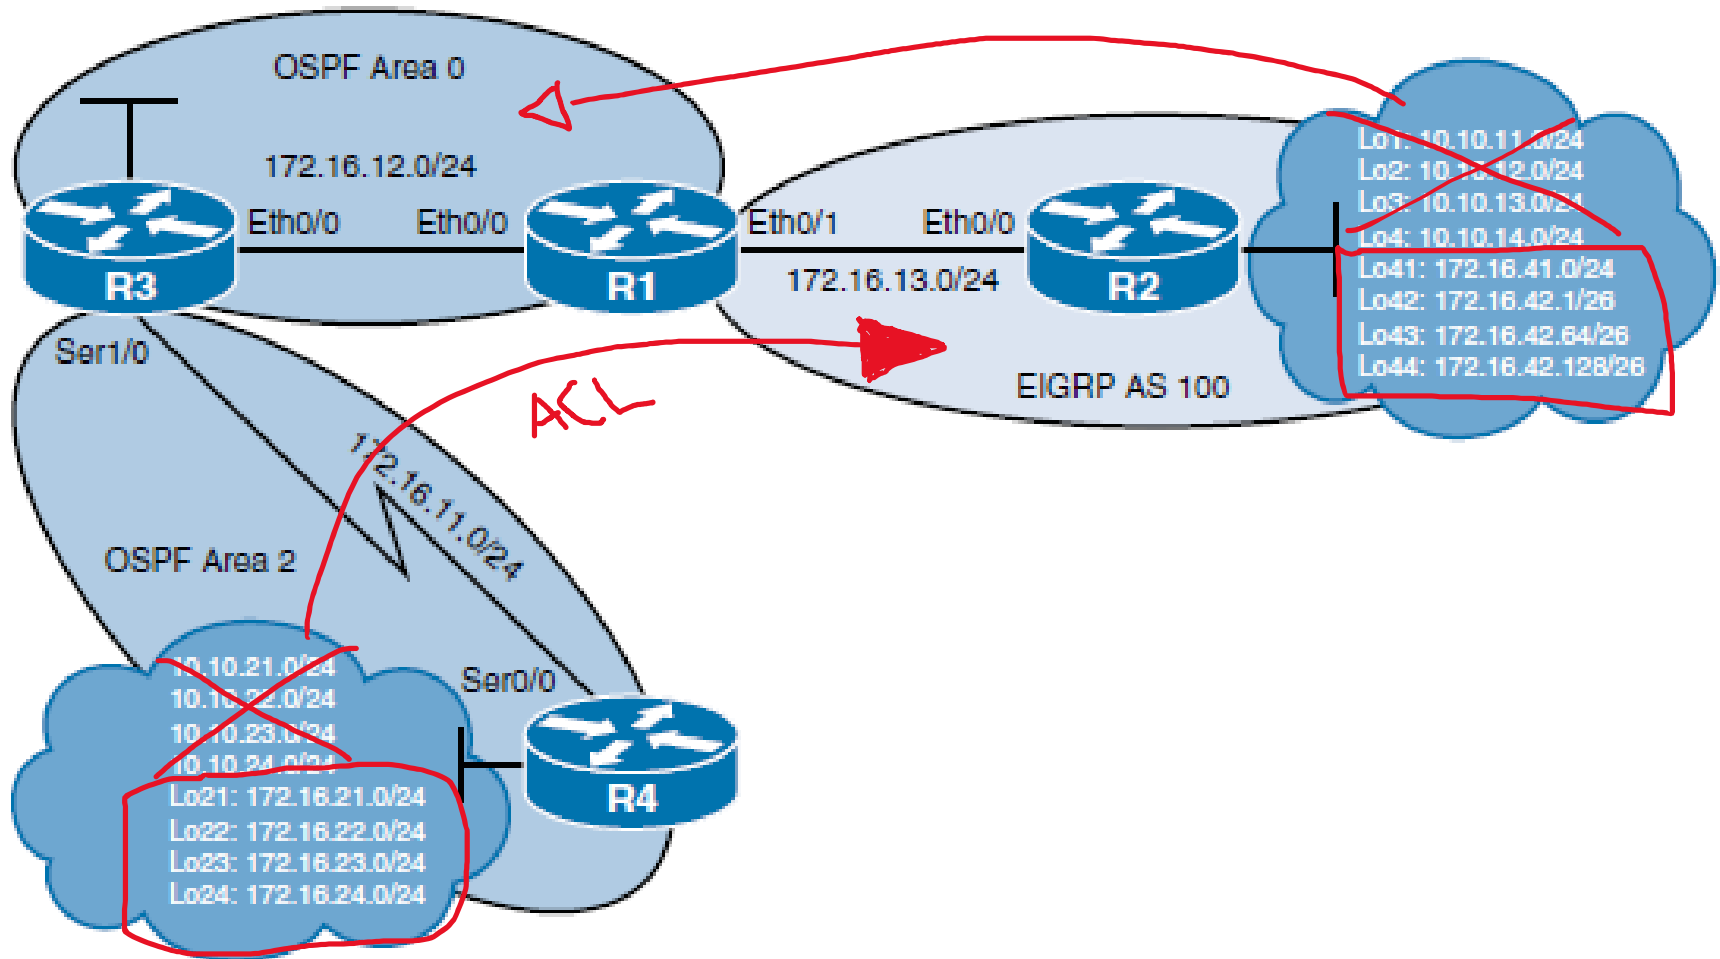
OSPF Area 0

172.16.12.0/24

Eth0/0 Eth0/0 Eth0/1 Eth0/0

R3 R1 R2

172.16.13.0/24

Lo1: 10.10.11.0/24
Lo2: 10.10.12.0/24
Lo3: 10.10.13.0/24
Lo4: 10.10.14.0/24
Lo41: 172.16.41.0/24
Lo42: 172.16.42.1/26
Lo43: 172.16.42.64/26
Lo44: 172.16.42.128/26

EIGRP AS 100

Ser1/0

ACL

172.16.11.0/24

OSPF Area 2

10.10.21.0/24
10.10.22.0/24
10.10.23.0/24
10.10.24.0/24
Lo21: 172.16.21.0/24
Lo22: 172.16.22.0/24
Lo23: 172.16.23.0/24
Lo24: 172.16.24.0/24

Ser0/0

R4